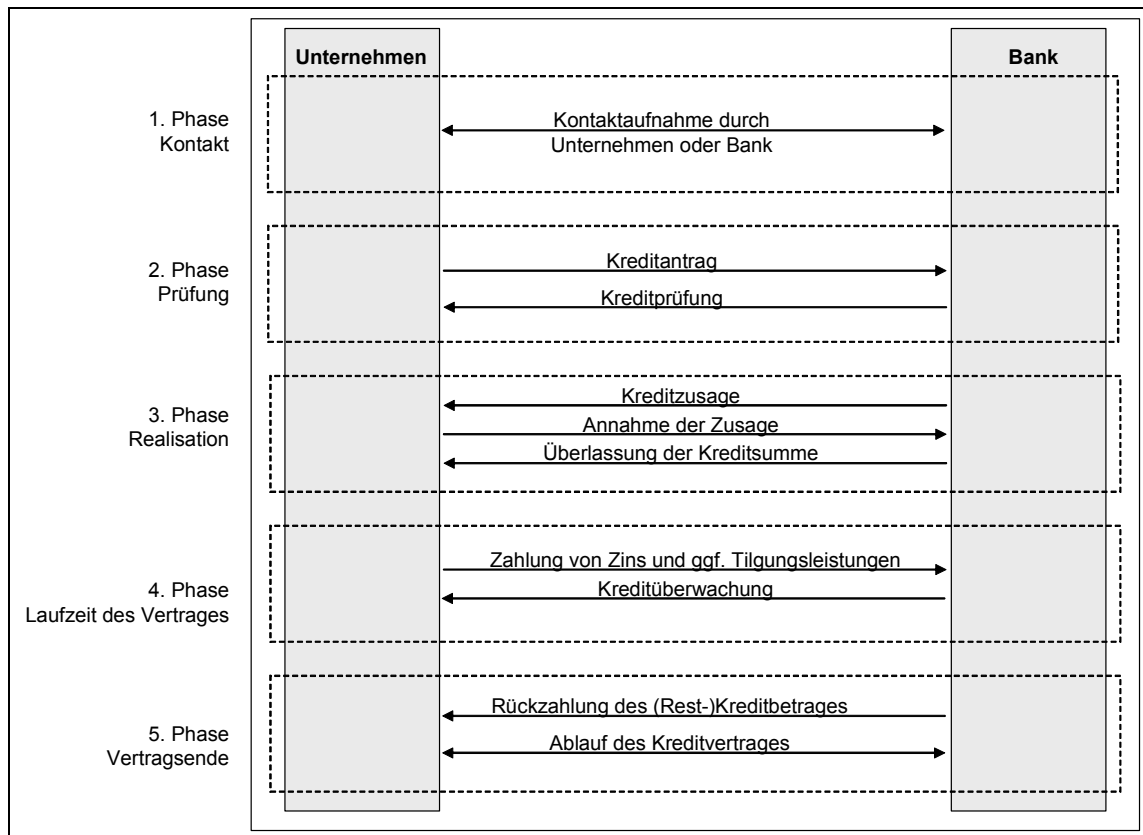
Unternehmen

Bank

1. Phase
Kontakt

Kontaktaufnahme durch Unternehmen oder Bank

2. Phase
Prüfung

Kreditantrag

Kreditprüfung

3. Phase
Realisation

Kreditzusage

Annahme der Zusage

Überlassung der Kreditsumme

4. Phase
Laufzeit des Vertrages

Zahlung von Zins und ggf. Tilgungsleistungen

Kreditüberwachung

5. Phase
Vertragsende

Rückzahlung des (Rest-)Kreditbetrages

Ablauf des Kreditvertrages